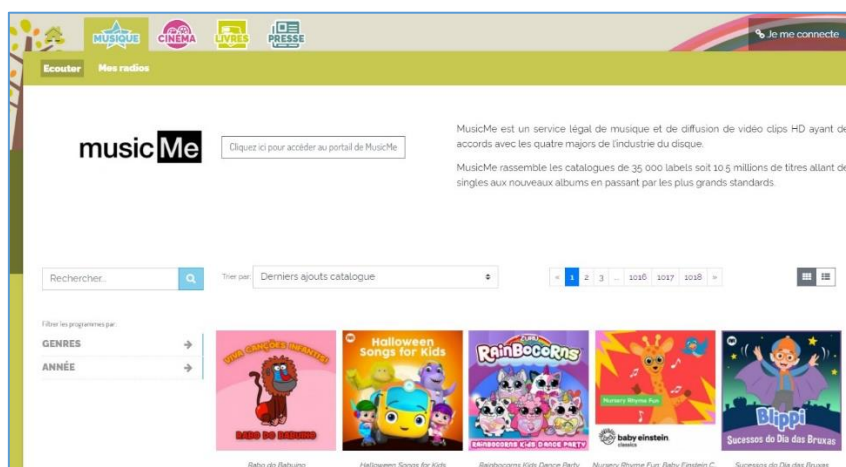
MUSIQUE CINEMA LIVRES PRESSE

Je me connecte

Ecouter Mes radios

musicMe

Cliquez ici pour accéder au portail de MusicMe

MusicMe est un service légal de musique et de diffusion de vidéo clips HD ayant de accords avec les quatre majors de l'industrie du disque.

MusicMe rassemble les catalogues de 35 000 labels soit 10,5 millions de titres allant de singles aux nouveaux albums en passant par les plus grands standards.

Rechercher...

Trier par : Derniers ajouts catalogue

« 1 2 3 ... 1016 1017 1018 »

Filtrer les programmes par :

GENRES

ANNÉE

Viva Canções Infantis!
Babo do Babuíno

Halloween Songs for Kids

RainboCorns
RainboCorns Kids Dance Party

Nursery Rhyme Fun
baby einstein classics

Blippi
Sucessos do Dia das Bruxas

Babo do Babuíno

Halloween Songs for Kids

Rainbocorns Kids Dance Party

Nursery Rhyme Fun, Baby Einstein C...

Sucessos do Dia das Bruxas